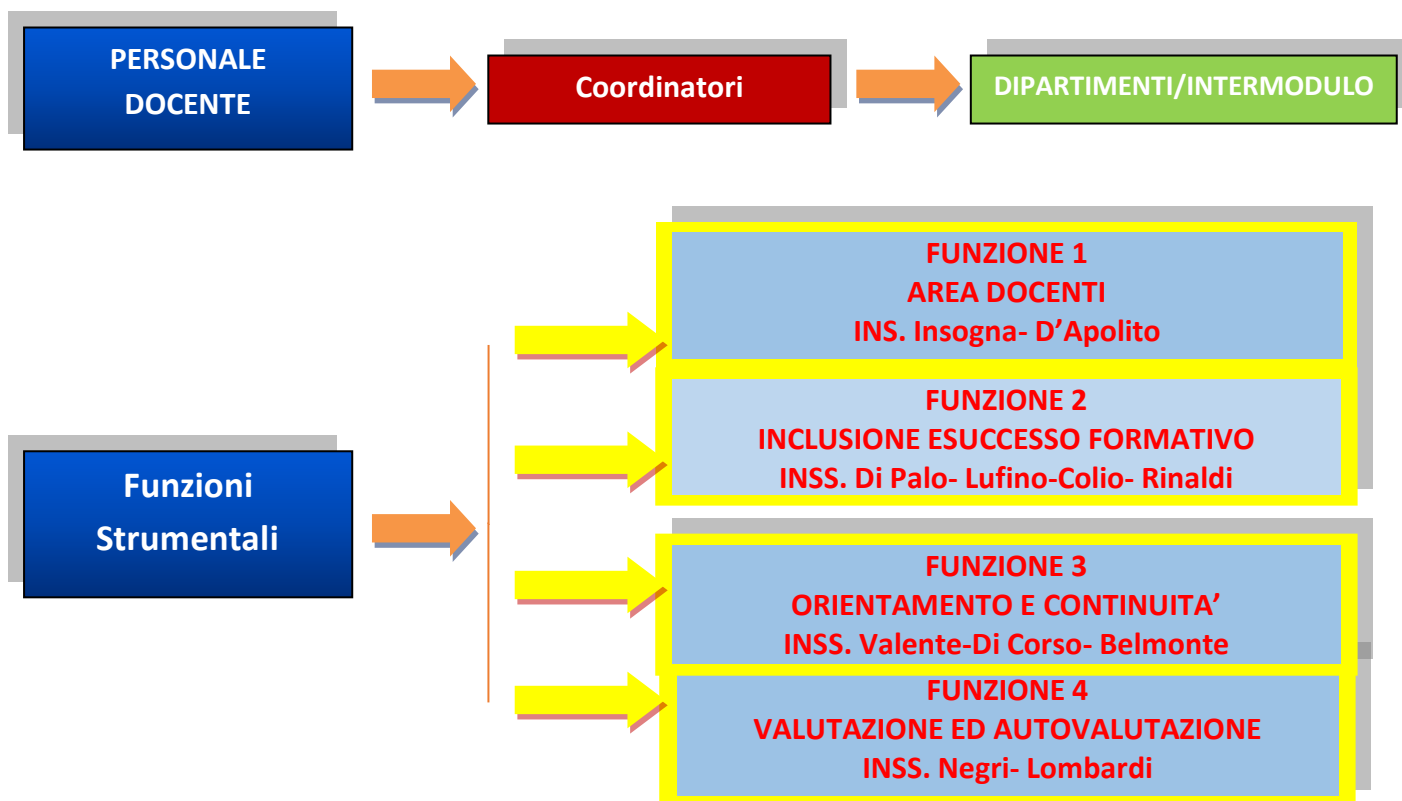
PERSONALE DOCENTE

Coordinatori

DIPARTIMENTI/INTERMODULO

Funzioni Strumentali

FUNZIONE 1
AREA DOCENTI
INS. Insogna- D'Apolito

FUNZIONE 2
INCLUSIONE ESUCCESSO FORMATIVO
INSS. Di Palo- Lufino-Colio- Rinaldi

FUNZIONE 3
ORIENTAMENTO E CONTINUITA'
INSS. Valente-Di Corso- Belmonte

FUNZIONE 4
VALUTAZIONE ED AUTOVALUTAZIONE
INSS. Negri- Lombardi